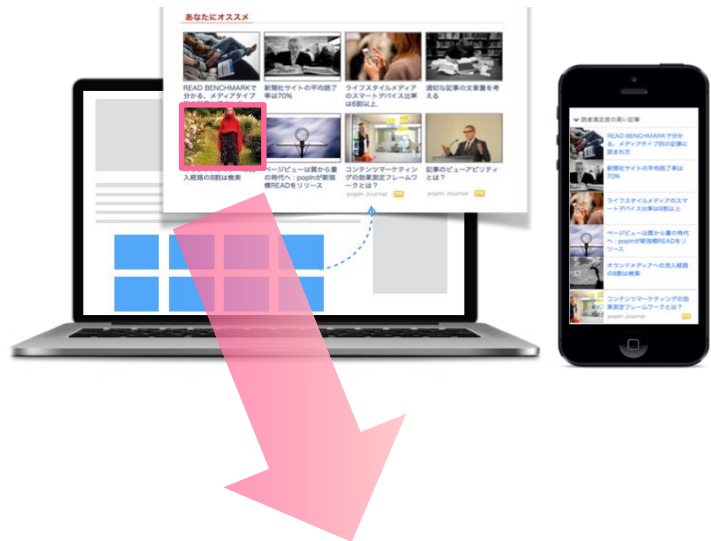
あなたにオススメ

READ BENCHMARKで分かる、メディアタイプ

新聞社サイトの平均読了率は70%

ライフスタイルメディアのスマートデバイス比率は8割以上

適切な記事の文章量を

入経路の8割は検索

ページビューは質から量の時代へ：popInが新指標READをリリース

コンテンツマーケティングの効果測定フレームワークとは？

popIn Journal

記事のビューアビリティとは？

popIn Journal

読者満足度の高い記事

READ BENCHMARKで分かる、メディアタイプ別の記事に求められ

新聞社サイトの平均読了率は70%

ライフスタイルメディアのスマートデバイス比率は8割以上

ページビューは質から量の時代へ：popInが新指標READをリリース

オウンドメディアへの流入経路の8割は検索

コンテンツマーケティングの効果測定フレームワークとは？

popIn Journal